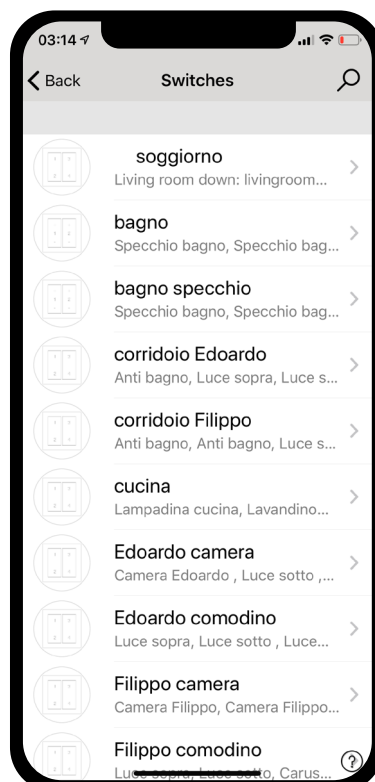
03:14

Back

Switches

soggiorno
Living room down: livingroom...

bagno
Specchio bagno, Specchio bag...

bagno specchio
Specchio bagno, Specchio bag...

corridoio Edoardo
Anti bagno, Luce sopra, Luce s...

corridoio Filippo
Anti bagno, Anti bagno, Luce s...

cucina
Lampadina cucina, Lavandino...

Edoardo camera
Camera Edoardo , Luce sotto ,...

Edoardo comodino
Luce sopra, Luce sotto , Luce...

Filippo camera
Camera Filippo, Camera Filippo...

Filippo comodino
Luce sopra, Luce sotto, Carus...

?